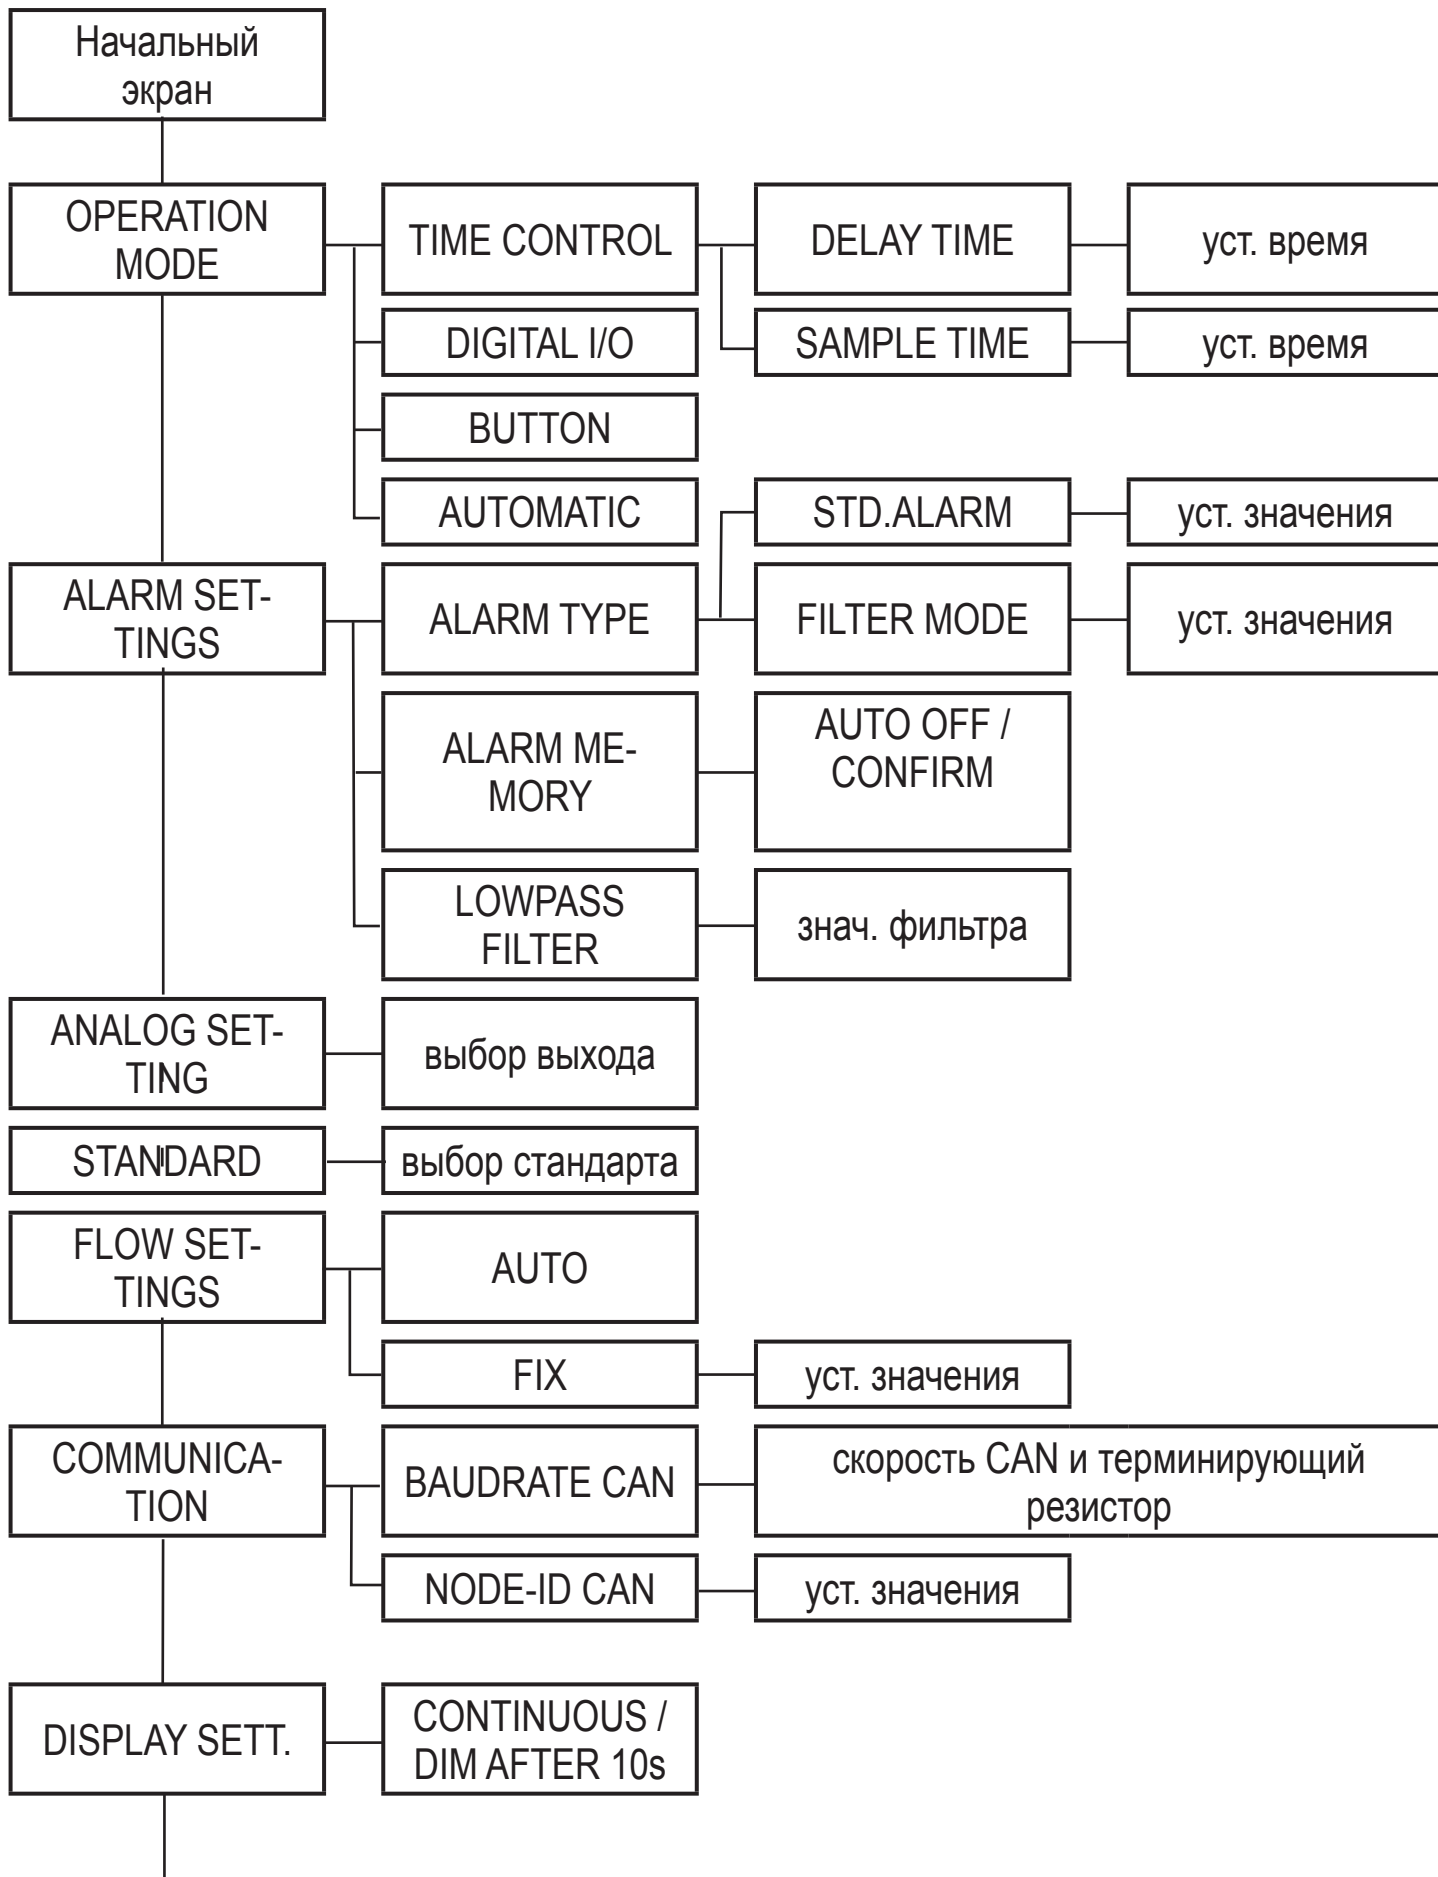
Начальный экран

OPERATION MODE

TIME CONTROL

DELAY TIME

уст. время

DIGITAL I/O

SAMPLE TIME

уст. время

BUTTON

AUTOMATIC

STD.ALARM

уст. значения

ALARM SETTINGS

ALARM TYPE

FILTER MODE

уст. значения

ALARM MEMORY

AUTO OFF / CONFIRM

LOWPASS FILTER

знач. фильтра

ANALOG SETTING

выбор выхода

STANDARD

выбор стандарта

FLOW SETTINGS

AUTO

FIX

уст. значения

COMMUNICATION

BAUDRATE CAN

скорость CAN и терминирующий резистор

NODE-ID CAN

уст. значения

DISPLAY SETT.

CONTINUOUS / DIM AFTER 10s